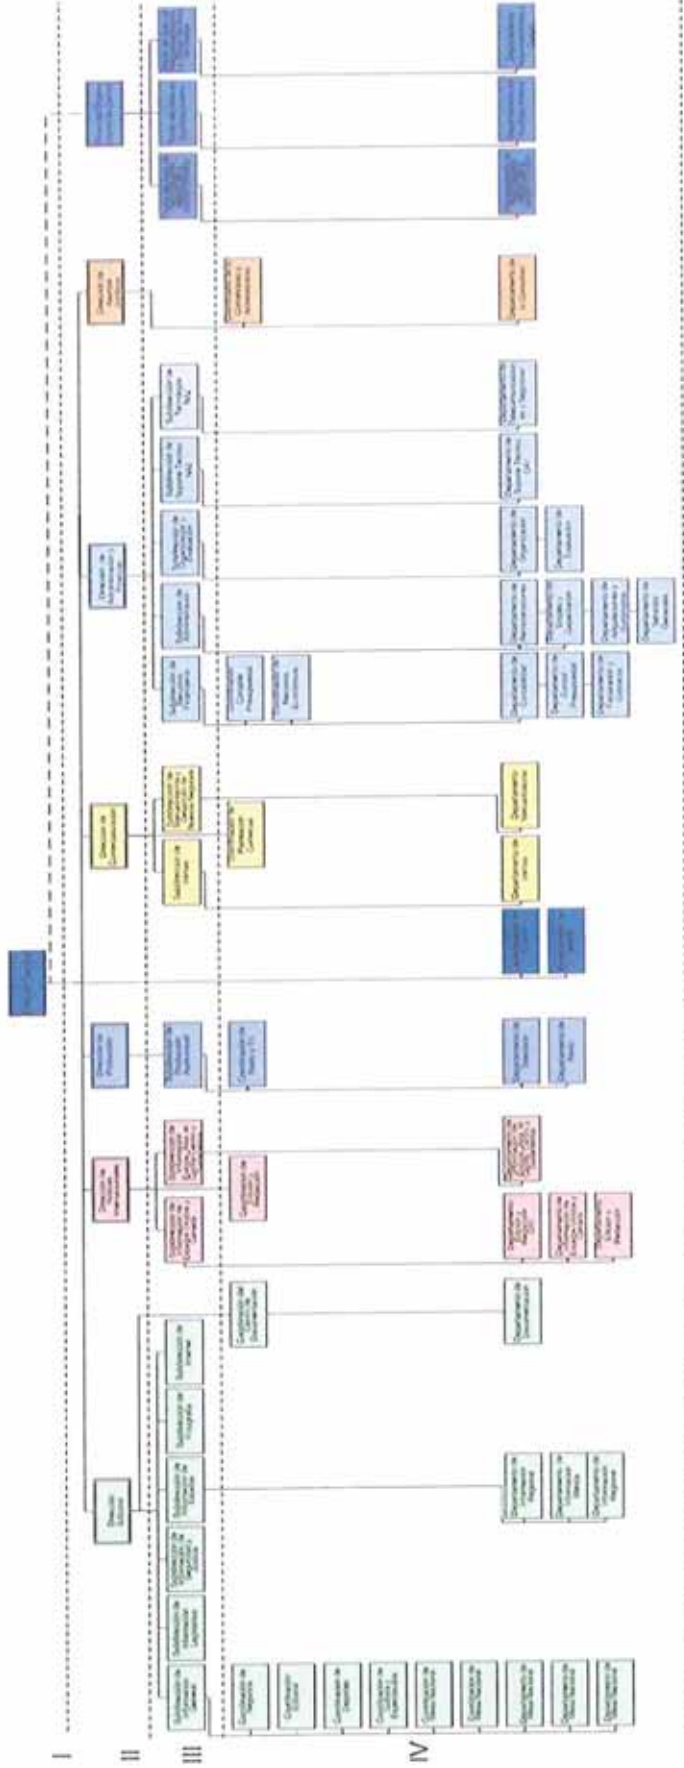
I

II

III

IV

Dirección de Recursos Humanos

Dirección de Administración y Finanzas

Subdirección de Recursos Financieros

Subdirección de Recursos Materiales

Departamento de Contabilidad

Departamento de Presupuesto

Departamento de Tesorería

Subdirección de Informática

Subdirección de Ventas

Departamento de Ventas

Departamento de Distribución

Dirección de Producción

Departamento de Producción

Subdirección de Comunicación

Departamento de Documentación

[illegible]